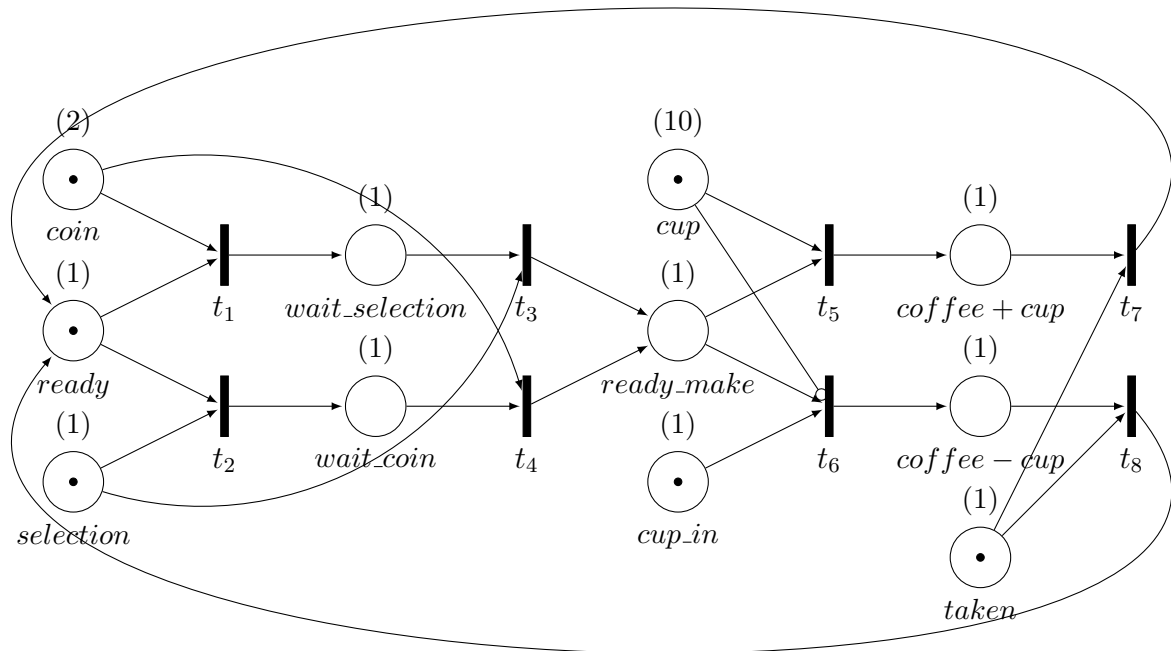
(2)
$coin$
(1)
$ready$
(1)
$selection$
$t_1$
$t_2$
(1)
$wait\_selection$
(1)
$wait\_coin$
$t_3$
$t_4$
(10)
$cup$
(1)
$ready\_make$
(1)
$cup\_in$
$t_5$
$t_6$
(1)
$coffee + cup$
(1)
$coffee - cup$
(1)
$taken$
$t_7$
$t_8$